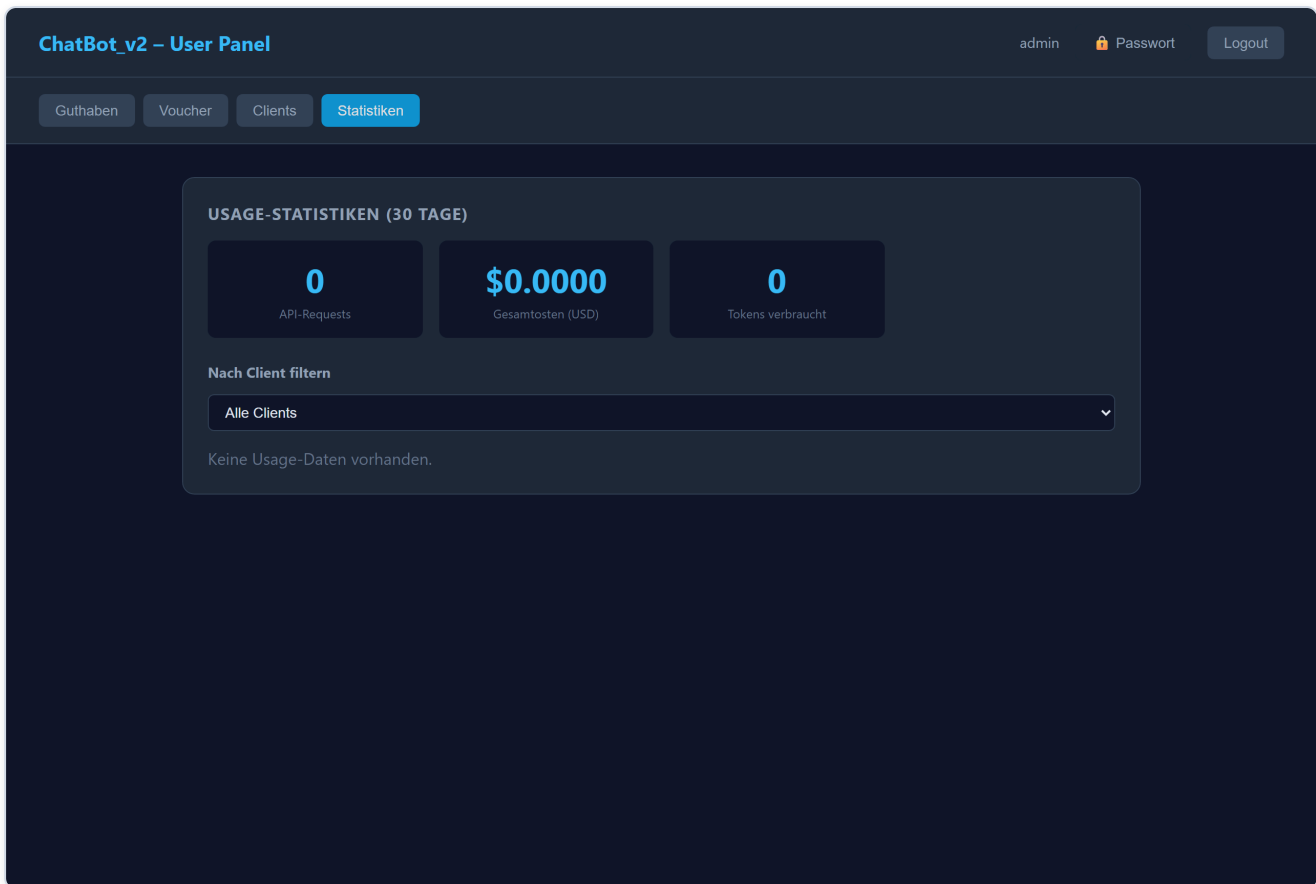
ChatBot_v2 – User Panel

admin 🔒 Passwort Logout

Guthaben Voucher Clients Statistiken

USAGE-STATISTIKEN (30 TAGE)

0
API-Requests

\$0.0000
Gesamtosten (USD)

0
Tokens verbraucht

Nach Client filtern

Alle Clients

Keine Usage-Daten vorhanden.